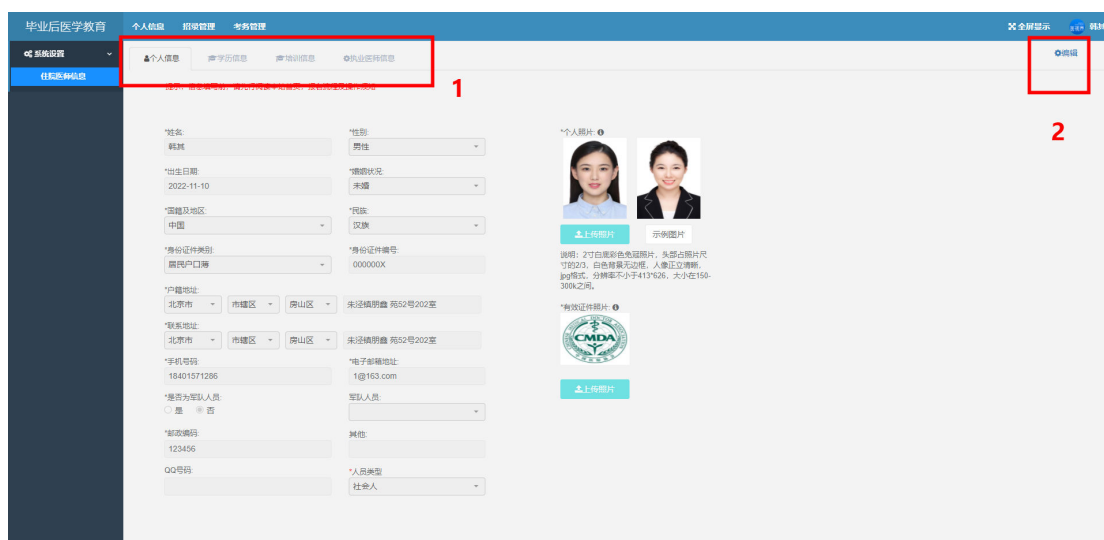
毕业后医学教育 个人信息 招录管理 考务管理 全屏显示 韩

系统设置
住院医师信息

个人信息 学历信息 培训信息 执业医师信息

编辑

1

2

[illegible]

*姓名:
韩其

*性别:
男性

*出生日期:
2022-11-10

*婚姻状况:
未婚

*国籍及地区:
中国

*民族:
汉族

*身份证件类别:
居民户口簿

*身份证件编号:
000000X

*户籍地址:
北京市 市辖区 房山区 未泾镇明鑫 苑52号202室

*联系地址:
北京市 市辖区 房山区 未泾镇明鑫 苑52号202室

*手机号码:
18401571286

*电子邮箱地址:
1@163.com

*是否为军队人员:
是 否

军队人员:

*邮政编码:
123456

其他:

QQ号码:

*人员类型
社会人

*个人照片:

上传照片 示例图片

说明：2寸白底彩色免冠照片，头部占照片尺寸的2/3，白色背景无边框，人像正立清晰，jpg格式，分辨率不小于413*626，大小在150-300k之间。

*有效证件照片:

CMDA

上传照片